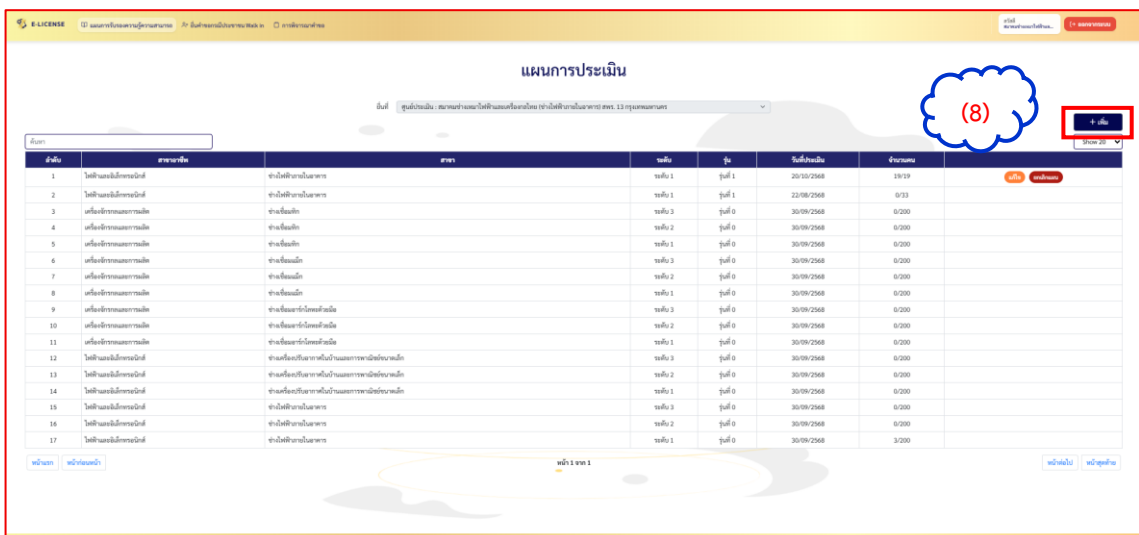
E-LICENSE  แผนการรับรองความรู้ความสามารถ  ยื่นคำขอรอบเมินประจำขาน Walk in  การพิจารณาคำขอ

ออกจากระบบ

แผนการประเมิน

ยื่นที่ ศูนย์ประเมิน : สมาคมช่างเหมาไฟฟ้าและเครื่องกลไทย (ช่างไฟฟ้าภายในอาคาร) สพร. 13 กรุงเทพมหานคร

(8)

+ เพิ่ม

ค้นหา

Show 20

| ลำดับ | สาขาอาชีพ | สาขา | ระดับ | รุ่น | วันที่ประเมิน | จำนวนคน | |
|---|---|---|---|---|---|---|---|
| 1 | ไฟฟ้าและอิเล็กทรอนิกส์ | ช่างไฟฟ้าภายในอาคาร | ระดับ 1 | รุ่นที่ 1 | 20/10/2568 | 19/19 | แก้ไข ลบนักเรียน |
| 2 | ไฟฟ้าและอิเล็กทรอนิกส์ | ช่างไฟฟ้าภายในอาคาร | ระดับ 1 | รุ่นที่ 1 | 22/08/2568 | 0/33 | |
| 3 | เครื่องจักรกลและการผลิต | ช่างเชื่อมทิก | ระดับ 3 | รุ่นที่ 0 | 30/09/2568 | 0/200 | |
| 4 | เครื่องจักรกลและการผลิต | ช่างเชื่อมทิก | ระดับ 2 | รุ่นที่ 0 | 30/09/2568 | 0/200 | |
| 5 | เครื่องจักรกลและการผลิต | ช่างเชื่อมทิก | ระดับ 1 | รุ่นที่ 0 | 30/09/2568 | 0/200 | |
| 6 | เครื่องจักรกลและการผลิต | ช่างเชื่อมแม็ก | ระดับ 3 | รุ่นที่ 0 | 30/09/2568 | 0/200 | |
| 7 | เครื่องจักรกลและการผลิต | ช่างเชื่อมแม็ก | ระดับ 2 | รุ่นที่ 0 | 30/09/2568 | 0/200 | |
| 8 | เครื่องจักรกลและการผลิต | ช่างเชื่อมแม็ก | ระดับ 1 | รุ่นที่ 0 | 30/09/2568 | 0/200 | |
| 9 | เครื่องจักรกลและการผลิต | ช่างเชื่อมอาร์กโลหะด้วยมือ | ระดับ 3 | รุ่นที่ 0 | 30/09/2568 | 0/200 | |
| 10 | เครื่องจักรกลและการผลิต | ช่างเชื่อมอาร์กโลหะด้วยมือ | ระดับ 2 | รุ่นที่ 0 | 30/09/2568 | 0/200 | |
| 11 | เครื่องจักรกลและการผลิต | ช่างเชื่อมอาร์กโลหะด้วยมือ | ระดับ 1 | รุ่นที่ 0 | 30/09/2568 | 0/200 | |
| 12 | ไฟฟ้าและอิเล็กทรอนิกส์ | ช่างเครื่องปรับอากาศในบ้านและการพาณิชย์ขนาดเล็ก | ระดับ 3 | รุ่นที่ 0 | 30/09/2568 | 0/200 | |
| 13 | ไฟฟ้าและอิเล็กทรอนิกส์ | ช่างเครื่องปรับอากาศในบ้านและการพาณิชย์ขนาดเล็ก | ระดับ 2 | รุ่นที่ 0 | 30/09/2568 | 0/200 | |
| 14 | ไฟฟ้าและอิเล็กทรอนิกส์ | ช่างเครื่องปรับอากาศในบ้านและการพาณิชย์ขนาดเล็ก | ระดับ 1 | รุ่นที่ 0 | 30/09/2568 | 0/200 | |
| 15 | ไฟฟ้าและอิเล็กทรอนิกส์ | ช่างไฟฟ้าภายในอาคาร | ระดับ 3 | รุ่นที่ 0 | 30/09/2568 | 0/200 | |
| 16 | ไฟฟ้าและอิเล็กทรอนิกส์ | ช่างไฟฟ้าภายในอาคาร | ระดับ 2 | รุ่นที่ 0 | 30/09/2568 | 0/200 | |
| 17 | ไฟฟ้าและอิเล็กทรอนิกส์ | ช่างไฟฟ้าภายในอาคาร | ระดับ 1 | รุ่นที่ 0 | 30/09/2568 | 3/200 | |

หน้าแรก  หน้าก่อนหน้า  หน้า 1 จาก 1  หน้าต่อไป  หน้าสุดท้าย